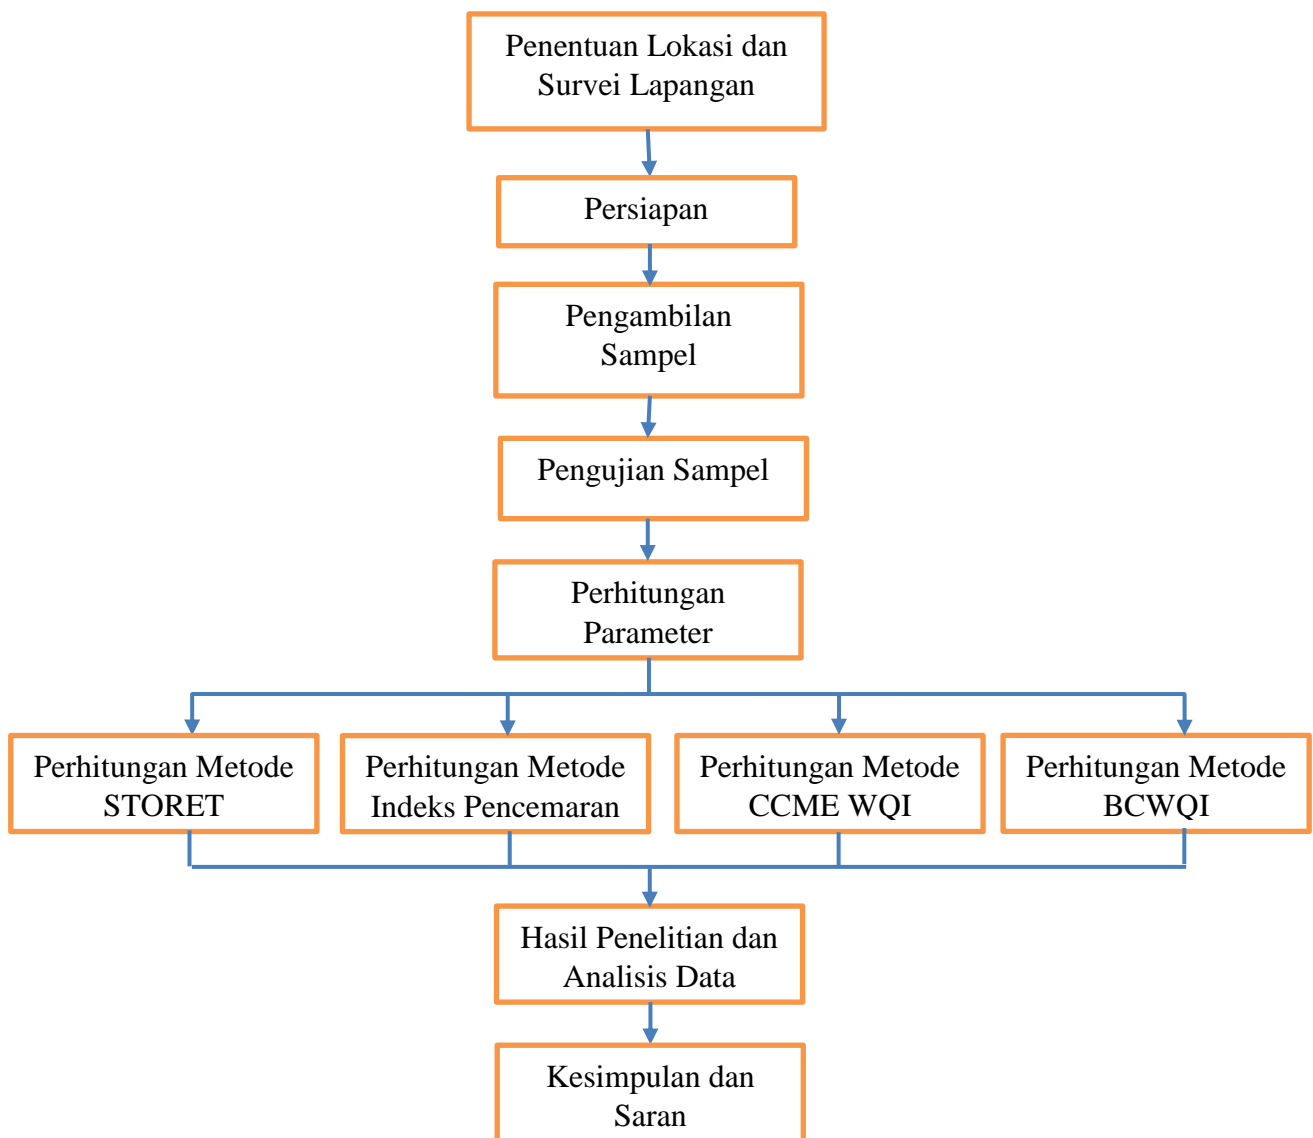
Penentuan Lokasi dan Survei Lapangan

Persiapan

Pengambilan Sampel

Pengujian Sampel

Perhitungan Parameter

Perhitungan Metode STORET

Perhitungan Metode Indeks Pencemaran

Perhitungan Metode CCME WQI

Perhitungan Metode BCWQI

Hasil Penelitian dan Analisis Data

Kesimpulan dan Saran